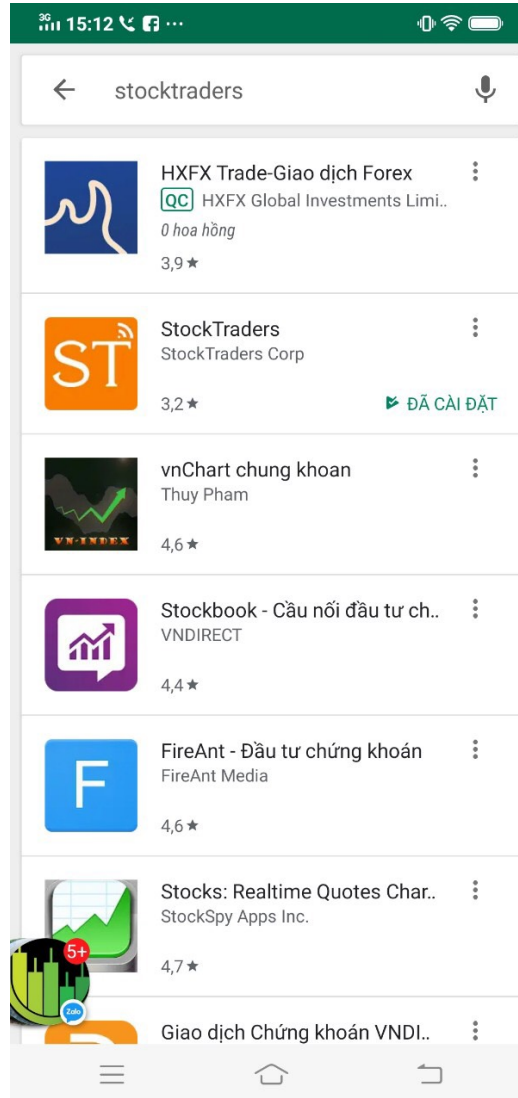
3G 15:12 ...

stocktraders

HXFX Trade-Giao dịch Forex
QC HXFX Global Investments Limi..
0 hoa hồng
3,9★

ST
StockTraders
StockTraders Corp
3,2★
ĐÃ CÀI ĐẶT

vnChart chung khoan
Thuy Pham
VN-INDEX
4,6★

Stockbook - Cầu nối đầu tư ch..
VNDIRECT
4,4★

F
FireAnt - Đầu tư chứng khoán
FireAnt Media
4,6★

Stocks: Realtime Quotes Char..
StockSpy Apps Inc.
4,7★

5+
Zalo

Giao dịch Chứng khoán VNDI..